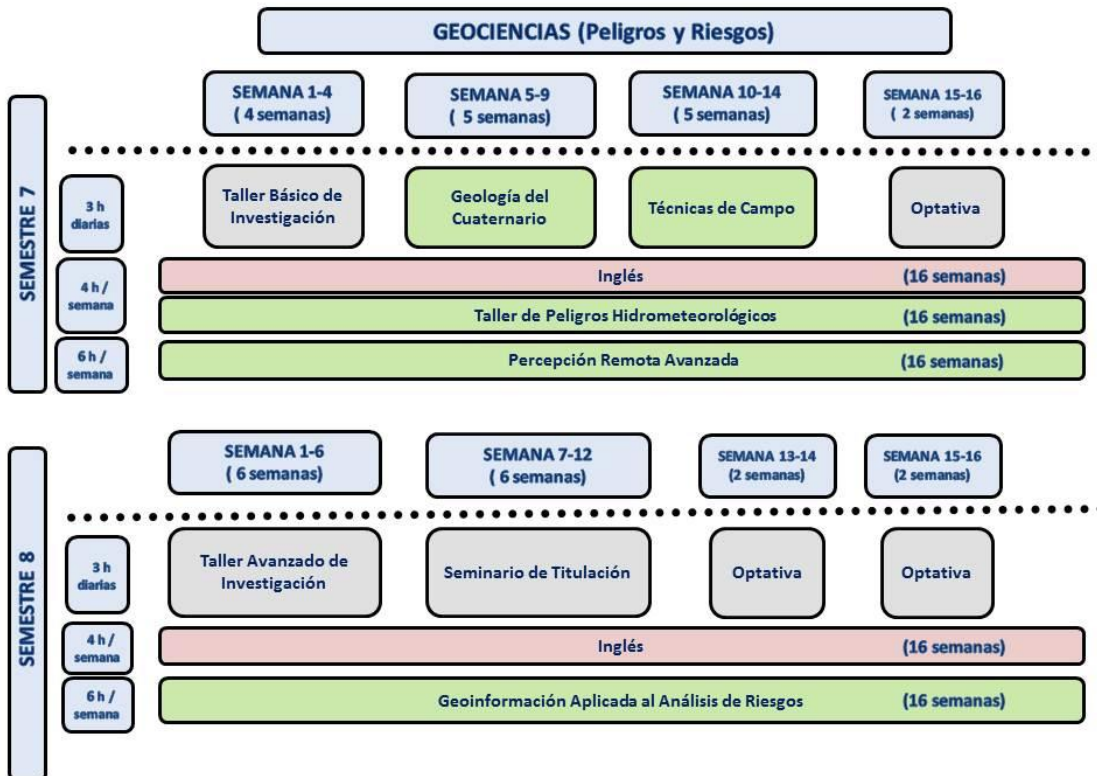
GEOCIENCIAS (Peligros y Riesgos)

SEMESTRE 7

SEMANA 1-4
( 4 semanas)

SEMANA 5-9
( 5 semanas)

SEMANA 10-14
( 5 semanas)

SEMANA 15-16
( 2 semanas)

3 h diarias

Taller Básico de Investigación

Geología del Cuaternario

Técnicas de Campo

Optativa

4 h / semana

Inglés (16 semanas)

Taller de Peligros Hidrometeorológicos (16 semanas)

6 h / semana

Percepción Remota Avanzada (16 semanas)

SEMESTRE 8

SEMANA 1-6
( 6 semanas)

SEMANA 7-12
( 6 semanas)

SEMANA 13-14
(2 semanas)

SEMANA 15-16
(2 semanas)

3 h diarias

Taller Avanzado de Investigación

Seminario de Titulación

Optativa

Optativa

4 h / semana

Inglés (16 semanas)

6 h / semana

Geoinformación Aplicada al Análisis de Riesgos (16 semanas)